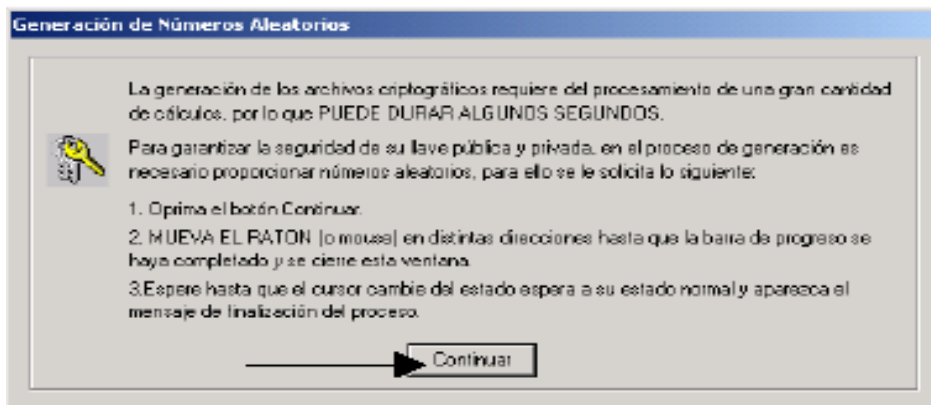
Generación de Números Aleatorios

La generación de los archivos criptográficos requiere del procesamiento de una gran cantidad de cálculos, por lo que PUEDE DURAR ALGUNOS SEGUNDOS.

Para garantizar la seguridad de su llave pública y privada, en el proceso de generación es necesario proporcionar números aleatorios, para ello se le solicita lo siguiente:

1. Oprima el botón Continuar.

2. MUEVA EL RATON (o mouse) en distintas direcciones hasta que la barra de progreso se haya completado y se cierre esta ventana.

3.Espere hasta que el cursor cambie del estado espera a su estado normal y aparezca el mensaje de finalización del proceso.

Continuar